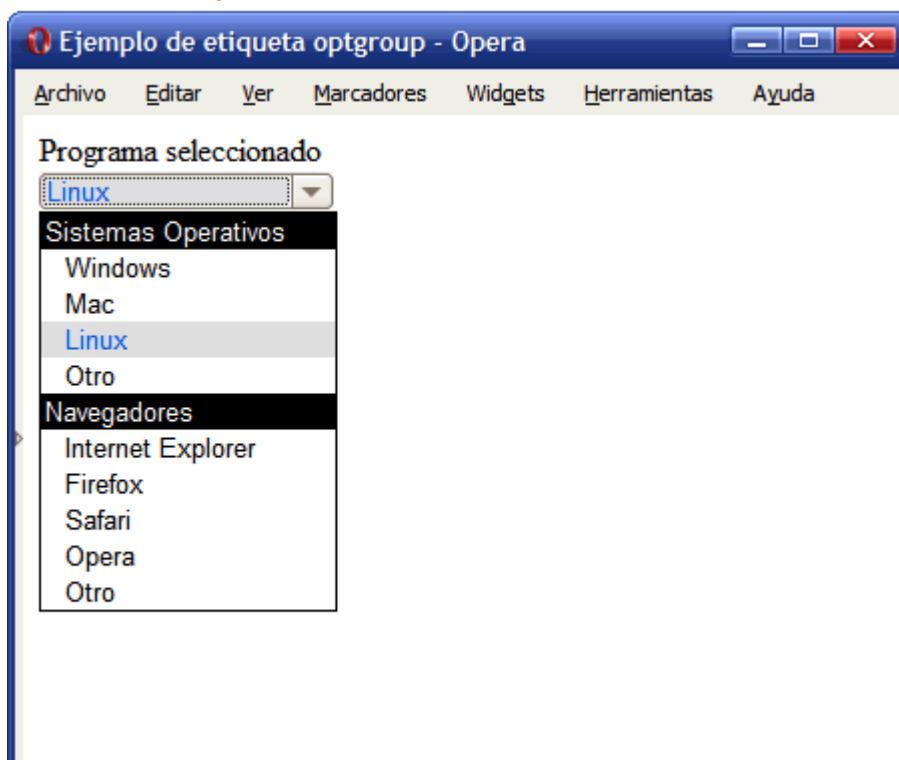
Ejemplo de etiqueta optgroup - Opera

Archivo Editar Ver Marcadores Widgets Herramientas Ayuda

Programa seleccionado

Linux

Sistemas Operativos
Windows
Mac
Linux
Otro
Navegadores
Internet Explorer
Firefox
Safari
Opera
Otro